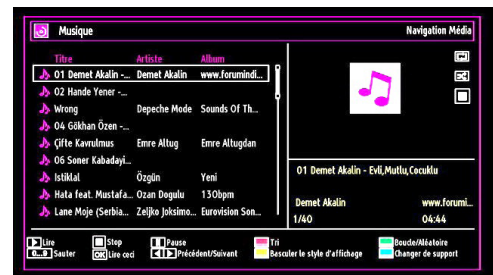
Musique

Navigation Média

| Titre | Artiste | Album |
|---|---|---|
| 01 Demet Akalin -... | Demet Akalin | www.forumindi... |
| 02 Hande Yener -... | | |
| Wrong | Depeche Mode | Sounds Of Th... |
| 04 Gökhan Özen -... | | |
| Çifte Kavrulmus | Emre Altug | Emre Altugdan |
| 06 Soner Kabadayi... | | |
| Istiklal | Özgün | Yeni |
| Hata feat. Mustafa... | Ozan Dogulu | 130bpm |
| Lane Moje (Serbia... | Zeljko Joksimo... | Eurovision Son... |

01 Demet Akalin - Evli,Mutlu,Cocuklu

Demet Akalin

www.forumi...

1/40

04:44

Lire

Stop

Pause

Tri

Boucle/Aléatoire

0..9 Sauter

OK Lire ceci

Précédent/Suivant

Basculer le style d'affichage

Changer de support